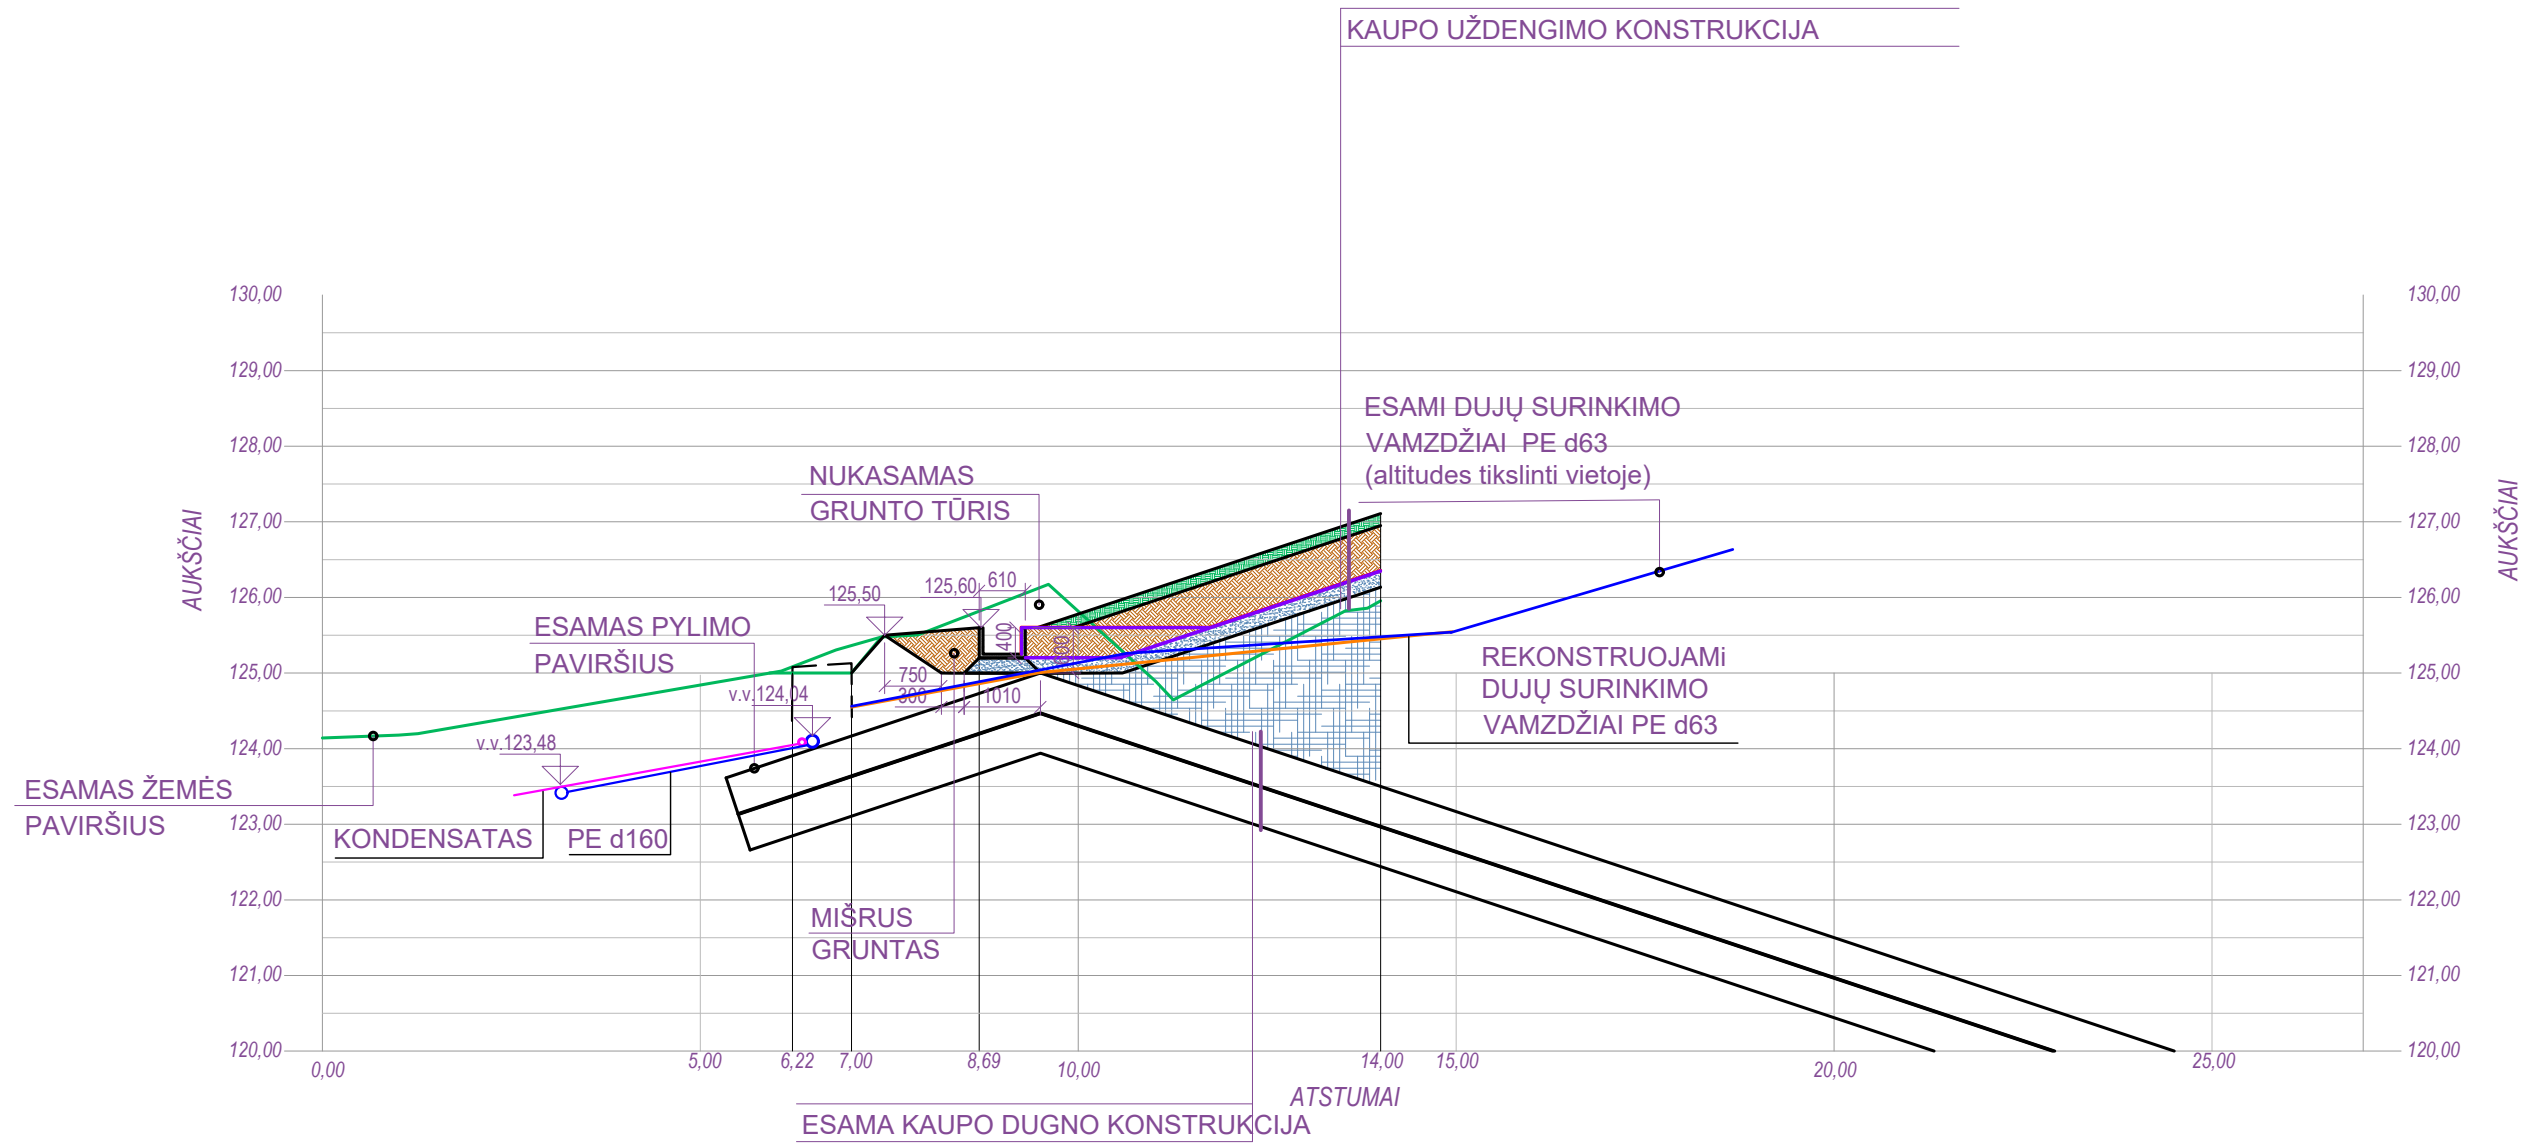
KAUPO UŽDENGIMO KONSTRUKCIJA

130,00
129,00
128,00
127,00
126,00
125,00
124,00
123,00
122,00
121,00
120,00

AUKŠČIAI

ESAMI DUJŲ SURINKIMO VAMZDŽIAI PE d63 (altitudes tikslinti vietoje)

NUKASAMAS GRUNTO TŪRIS

125,50
125,60
610
400
100
750
300
1010

ESAMAS PYLIMO PAVIRŠIUS

REKONSTRUOJAMi DUJŲ SURINKIMO VAMZDŽIAI PE d63

v.v.124,04
v.v.123,48

ESAMAS ŽEMĖS PAVIRŠIUS

KONDENSATAS
PE d160

MIŠRUS GRUNTAS

0,00
5,00
6,22
7,00
8,69
10,00
14,00
15,00
20,00
25,00

ATSTUMAI

ESAMA KAUPO DUGNO KONSTRUKCIJA

130,00
129,00
128,00
127,00
126,00
125,00
124,00
123,00
122,00
121,00
120,00

AUKŠČIAI